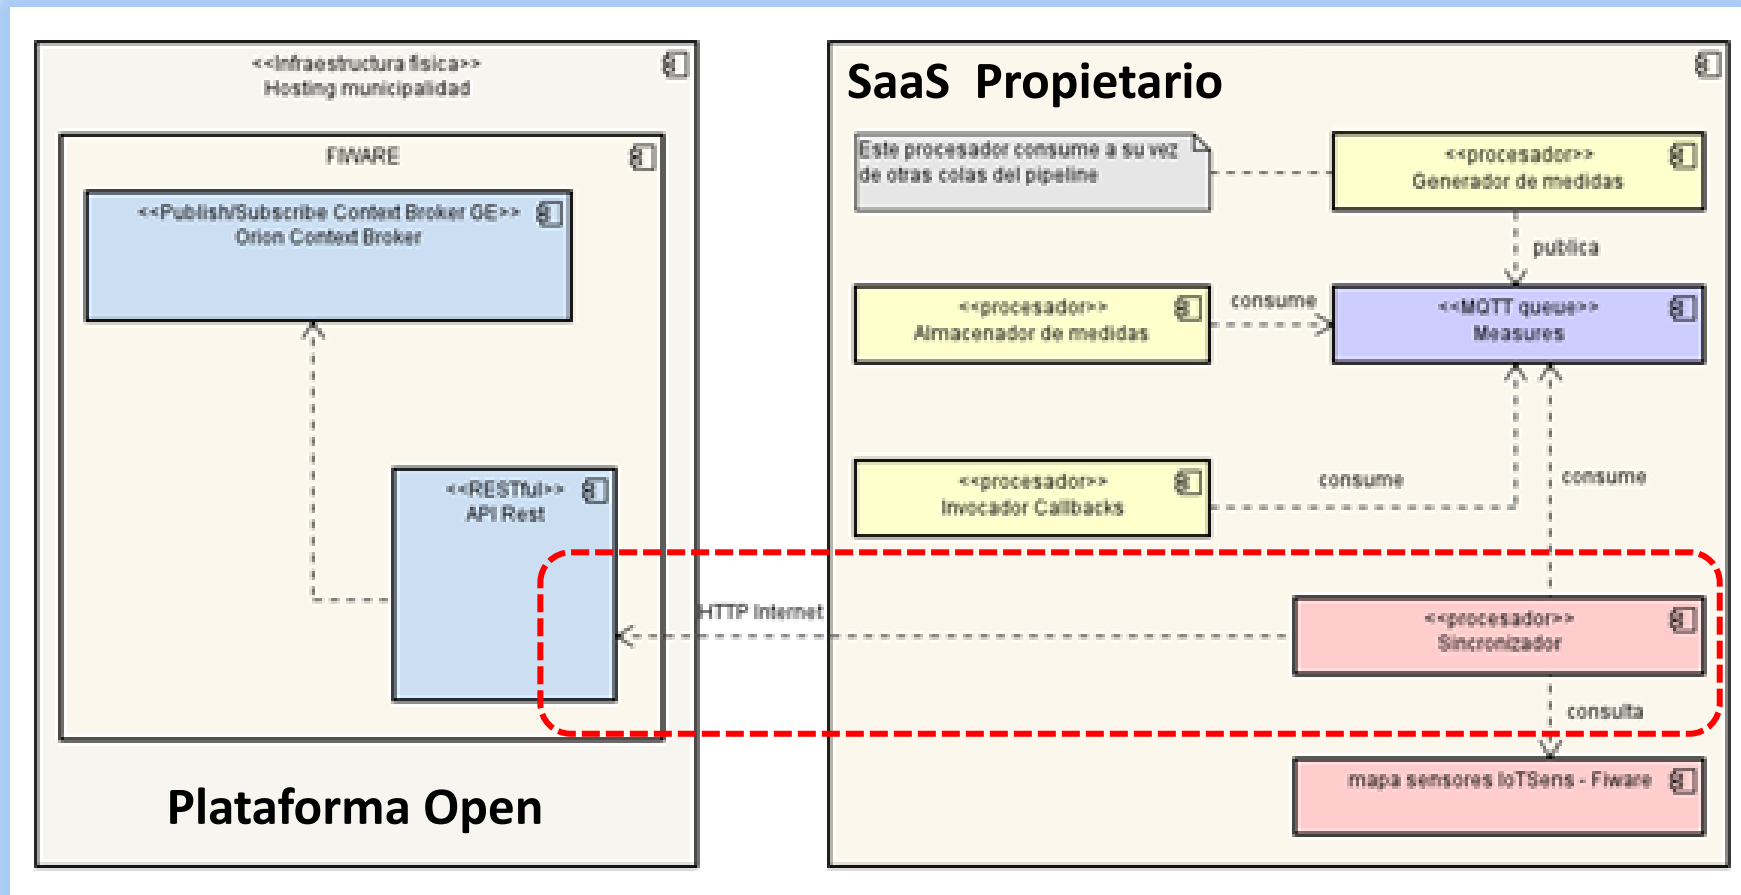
<<Infraestructura física>>
Hosting municipalidad

FIWARE

<<Publish/Subscribe Context Broker GE>>
Orion Context Broker

<<RESTful>>
API Rest

Plataforma Open

SaaS Propietario

Este procesador consume a su vez de otras colas del pipeline

<<procesador>>
Generador de medidas

publica

<<procesador>>
Almacenador de medidas

consume

<<MQTT queue>>
Measures

<<procesador>>
Invocador Callbacks

consume

consume

HTTP Internet

<<procesador>>
Sincronizador

consulta

mapa sensores IoTSens - Fiware